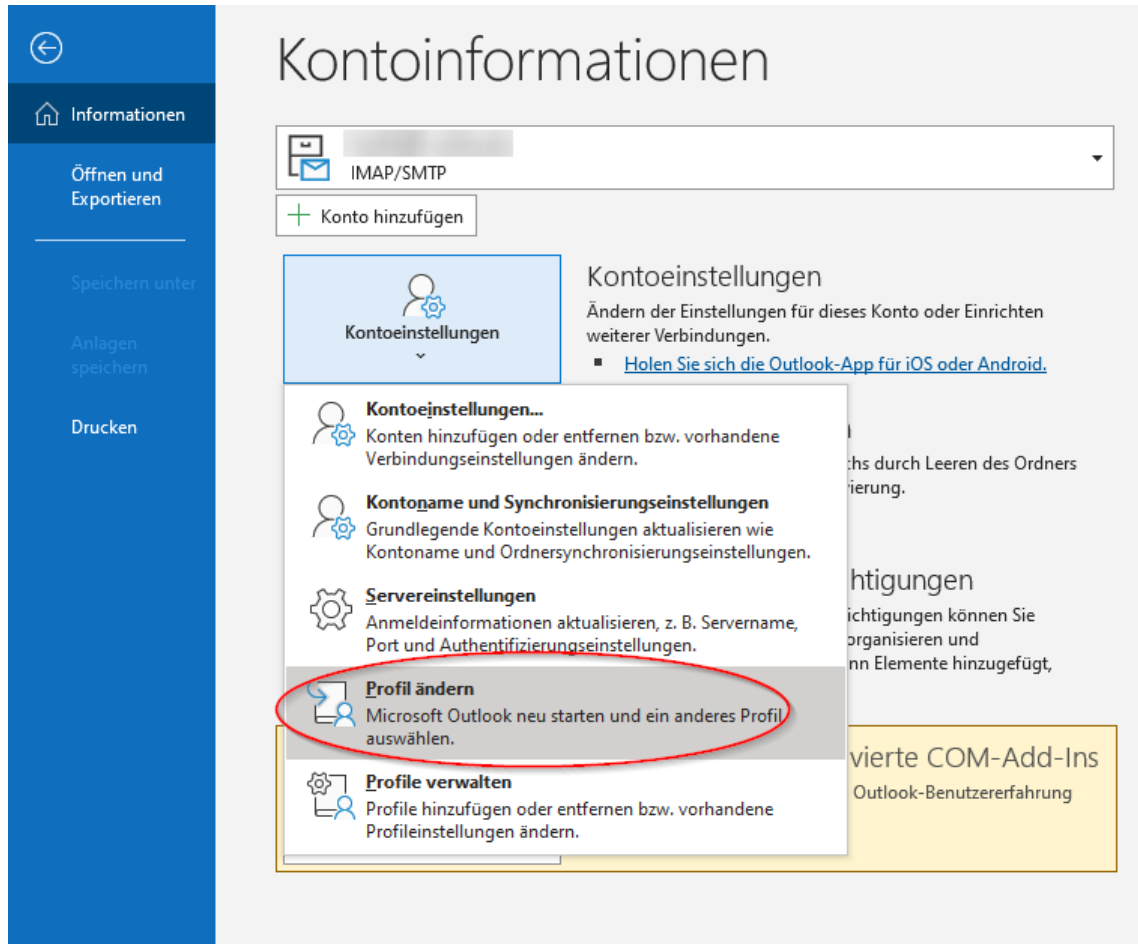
Informationen

Öffnen und Exportieren

Speichern unter

Anlagen speichern

Drucken

Kontoinformationen

IMAP/SMTP

Konto hinzufügen

Kontoeinstellungen

Kontoeinstellungen

Ändern der Einstellungen für dieses Konto oder Einrichten weiterer Verbindungen.

Holen Sie sich die Outlook-App für iOS oder Android.

Kontoeinstellungen...
Konten hinzufügen oder entfernen bzw. vorhandene Verbindungseinstellungen ändern.

Kontoname und Synchronisierungseinstellungen
Grundlegende Kontoeinstellungen aktualisieren wie Kontoname und Ordnersynchronisierungseinstellungen.

Servereinstellungen
Anmeldeinformationen aktualisieren, z. B. Servername, Port und Authentifizierungseinstellungen.

Profil ändern
Microsoft Outlook neu starten und ein anderes Profil auswählen.

Profile verwalten
Profile hinzufügen oder entfernen bzw. vorhandene Profileinstellungen ändern.

n

chs durch Leeren des Ordners rierung.

htigungen

ichtigungen können Sie organisieren und nn Elemente hinzugefügt,

vierte COM-Add-Ins

Outlook-Benutzererfahrung